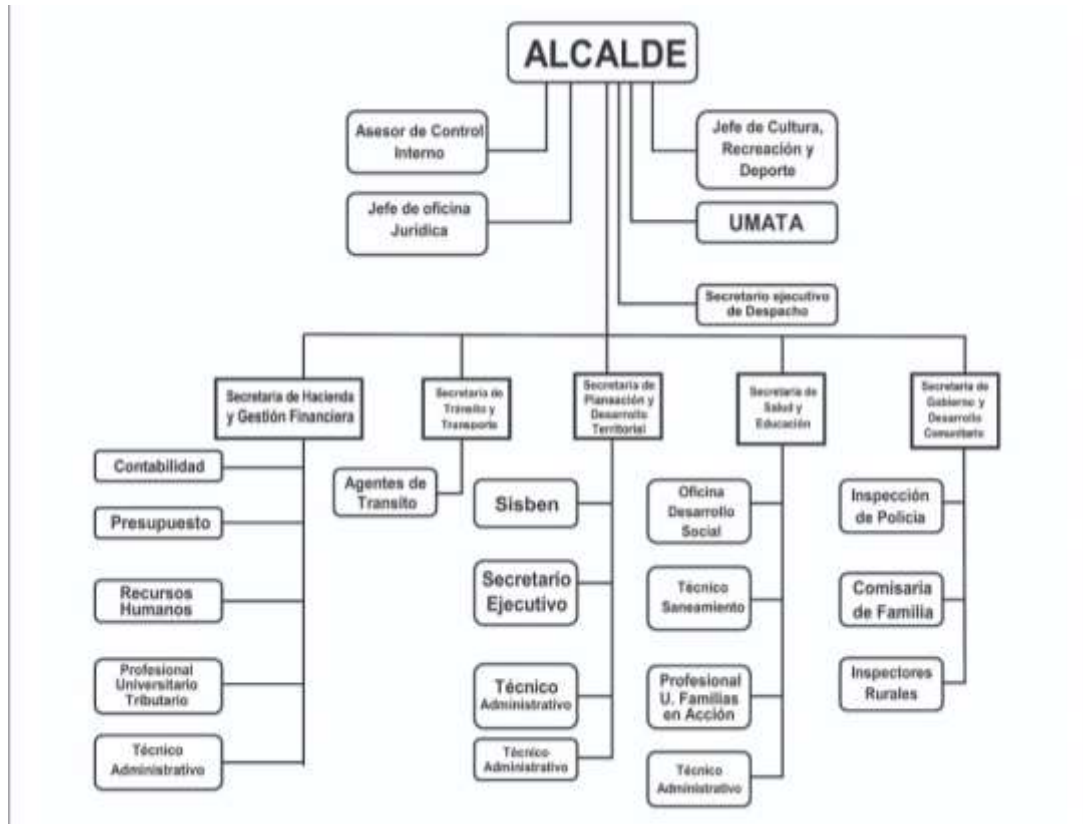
ALCALDE

Asesor de Control Interno

Jefe de oficina Jurídica

Jefe de Cultura, Recreación y Deporte

UMATA

Secretario ejecutivo de Despacho

Secretaria de Hacienda y Gestión Financiera

Contabilidad

Presupuesto

Recursos Humanos

Profesional Universitario Tributario

Técnico Administrativo

Secretaria de Transito y Transporte

Agentes de Transito

Secretaria de Planeación y Desarrollo Territorial

Sisben

Secretario Ejecutivo

Técnico Administrativo

Técnico Administrativo

Secretaria de Salud y Educación

Oficina Desarrollo Social

Técnico Saneamiento

Profesional U. Familias en Acción

Técnico Administrativo

Secretaria de Gobierno y Desarrollo Comunitario

Inspección de Policía

Comisaria de Familia

Inspectores Rurales